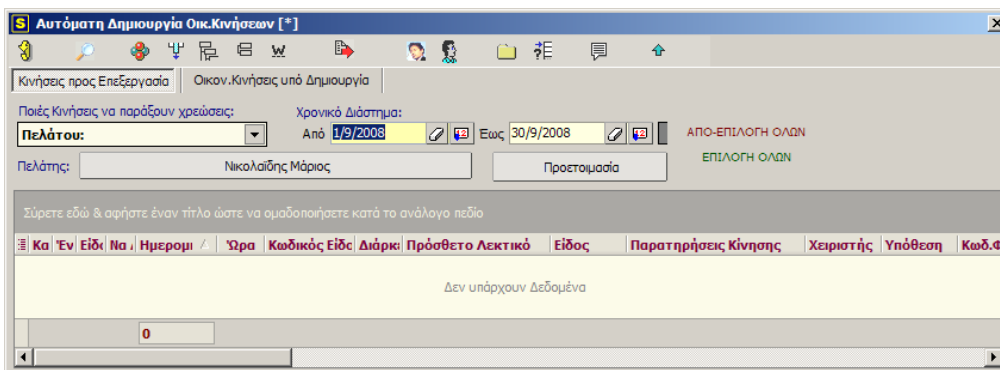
S Αυτόματη Δημιουργία Οικ.Κινήσεων [*]

W

Κινήσεις προς Επεξεργασία | Οικον.Κινήσεις υπό Δημιουργία

Ποιές Κινήσεις να παράξουν χρεώσεις:
Πελάτου:

Χρονικό Διάστημα:
Από 1/9/2008 Εως 30/9/2008

ΑΠΟ-ΕΠΙΛΟΓΗ ΟΛΩΝ
ΕΠΙΛΟΓΗ ΟΛΩΝ

Πελάτης: Νικολαίδης Μάριος

Προετοιμασία

Σύρετε εδώ & αφήστε έναν τίτλο ώστε να ομαδοποιήσετε κατά το ανάλογο πεδίο

| Κα | Έν | Είδ | Να | Ημερομη | Ώρα | Κωδικός Είδ | Διάρκ | Πρόσθετο Λεκτικό | Είδος | Παρατηρήσεις Κίνησης | Χειριστής | Υπόθεση | Κωδ.Φ |
|---|---|---|---|---|---|---|---|---|---|---|---|---|---|

Δεν υπάρχουν Δεδομένα

0